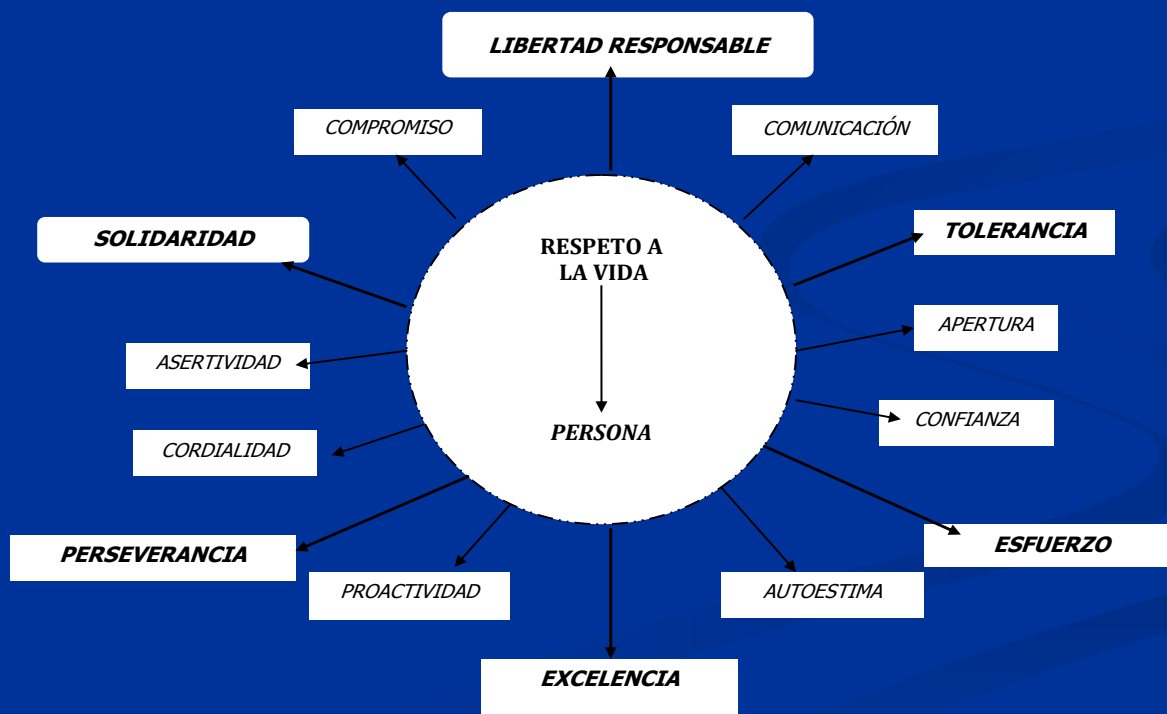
LIBERTAD RESPONSABLE

COMPROMISO

COMUNICACIÓN

SOLIDARIDAD

TOLERANCIA

RESPETO A LA VIDA

PERSONA

APERTURA

ASERTIVIDAD

CONFIANZA

CORDIALIDAD

PERSEVERANCIA

ESFUERZO

PROACTIVIDAD

AUTOESTIMA

EXCELENCIA